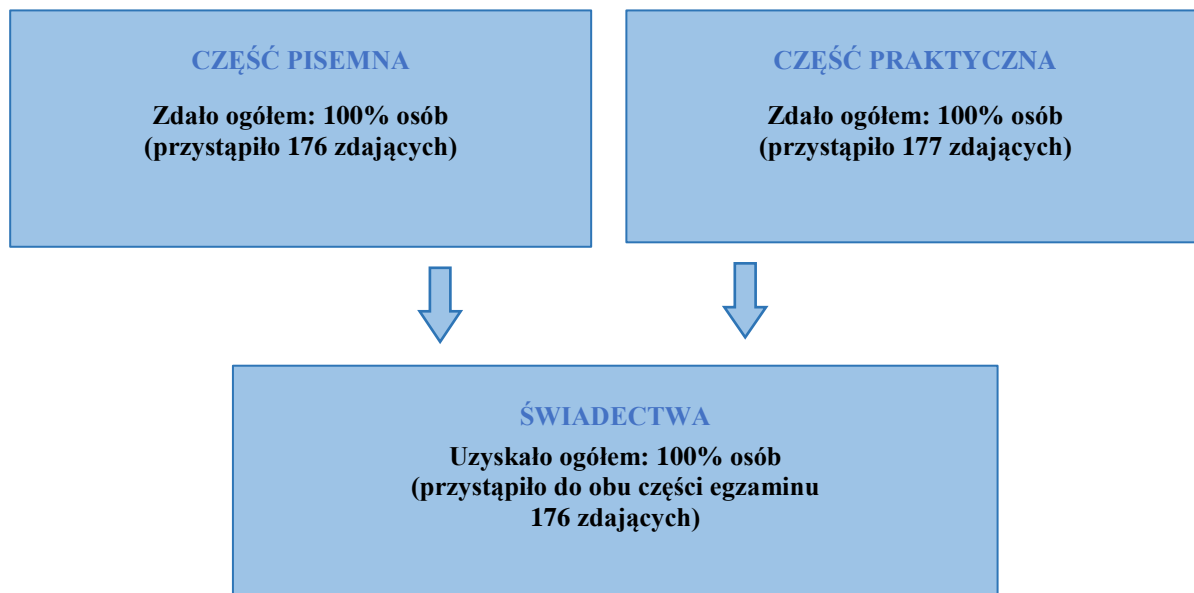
CZĘŚĆ PISEMNA

Zdało ogółem: 100% osób
(przystąpiło 176 zdających)

CZĘŚĆ PRAKTYCZNA

Zdało ogółem: 100% osób
(przystąpiło 177 zdających)

ŚWIADECTWA

Uzyskało ogółem: 100% osób
(przystąpiło do obu części egzaminu
176 zdających)